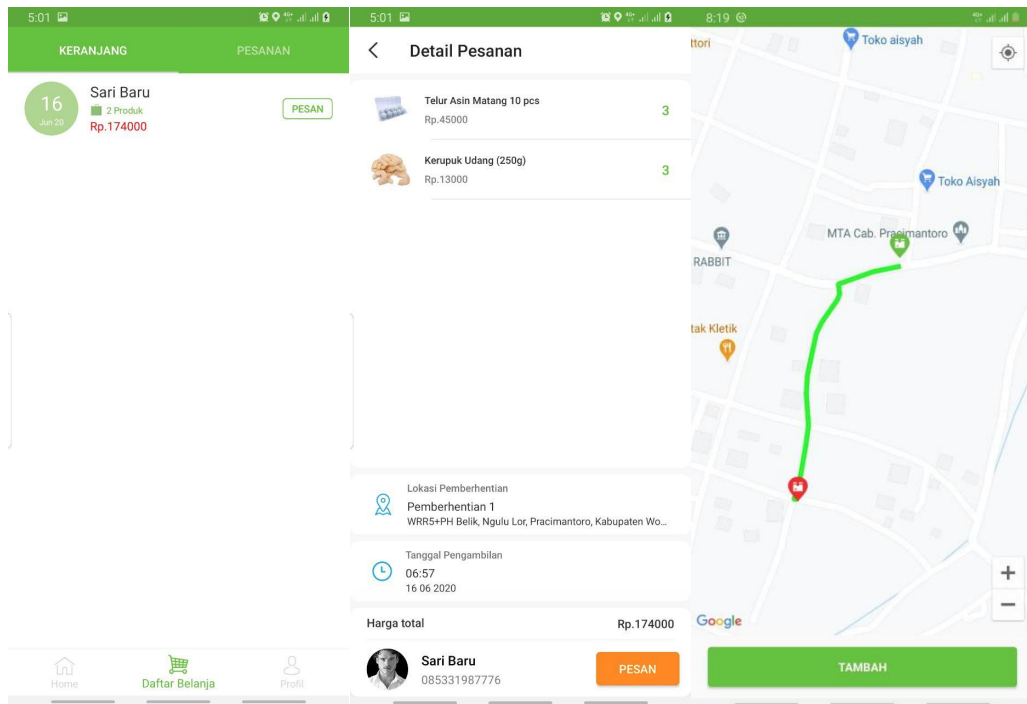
5:01

KERANJANG
PESANAN

16
Jun 20
Sari Baru
2 Produk
Rp.174000
PESAN

Home
Daftar Belanja
Profil

5:01

Detail Pesanan

Telur Asin Matang 10 pcs
Rp.45000
3

Kerupuk Udang (250g)
Rp.13000
3

Lokasi Pemberhentian
Pemberhentian 1
WRR5+PH Belik, Ngulu Lor, Pracimantoro, Kabupaten Wo...

Tanggal Pengambilan
06:57
16 06 2020

Harga total
Rp.174000

Sari Baru
085331987776
PESAN

8:19

ttori
Toko aisyah
Toko Aisyah
MTA Cab. Pracimantoro
RABBIT
tak Kletik
Google
+
−
TAMBAH